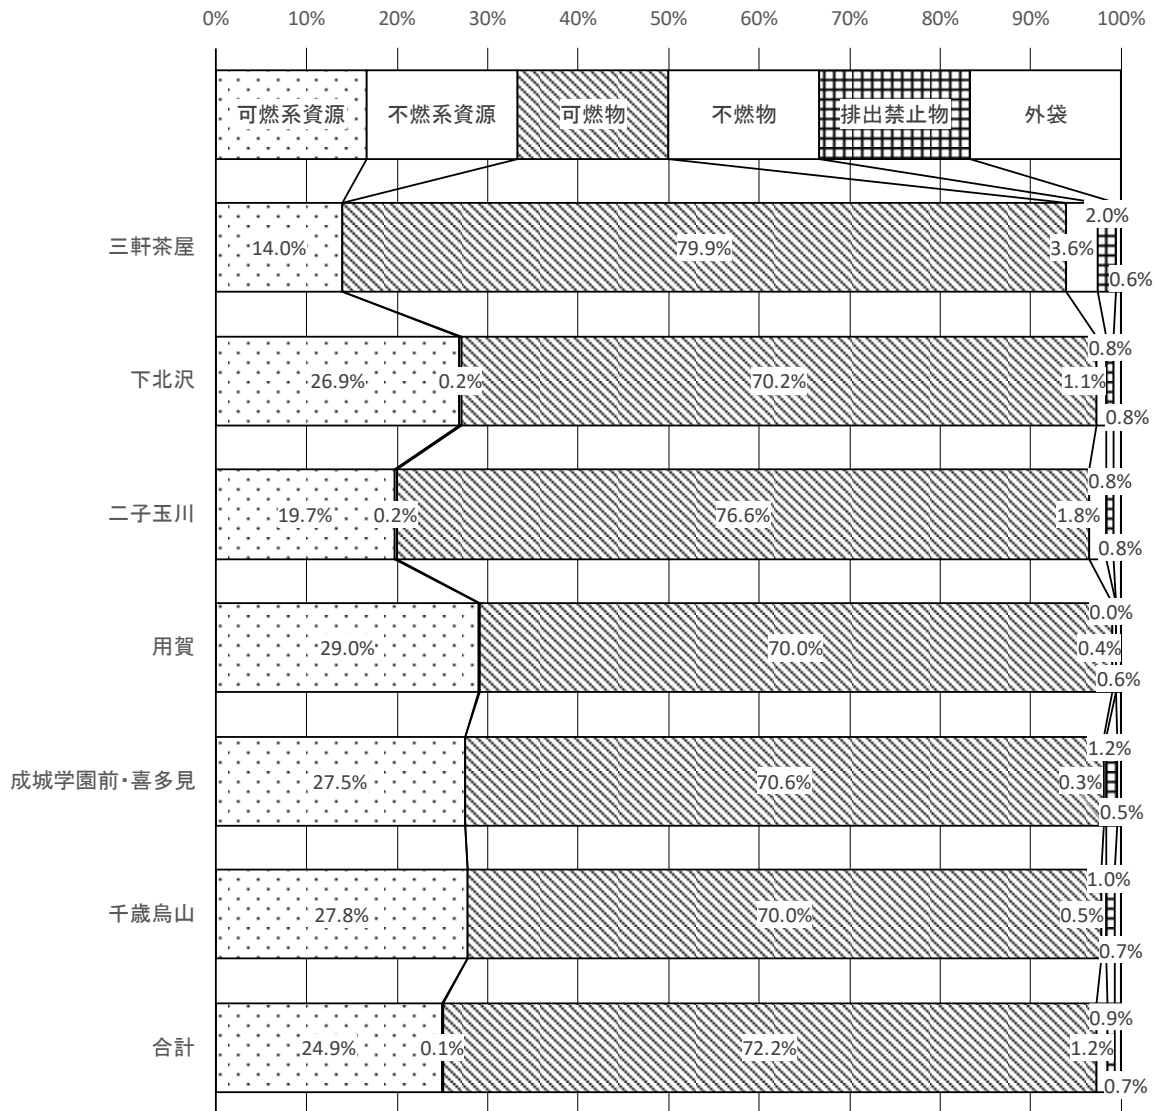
0% 10% 20% 30% 40% 50% 60% 70% 80% 90% 100%

可燃系資源 不燃系資源 可燃物 不燃物 排出禁止物 外袋

三軒茶屋 14.0% 79.9% 2.0% 3.6% 0.6%

下北沢 26.9% 0.2% 70.2% 0.8% 1.1% 0.8%

二子玉川 19.7% 0.2% 76.6% 0.8% 1.8% 0.8%

用賀 29.0% 70.0% 0.0% 0.4% 0.6%

成城学園前・喜多見 27.5% 70.6% 1.2% 0.3% 0.5%

千歳烏山 27.8% 70.0% 1.0% 0.5% 0.7%

合計 24.9% 0.1% 72.2% 0.9% 1.2% 0.7%